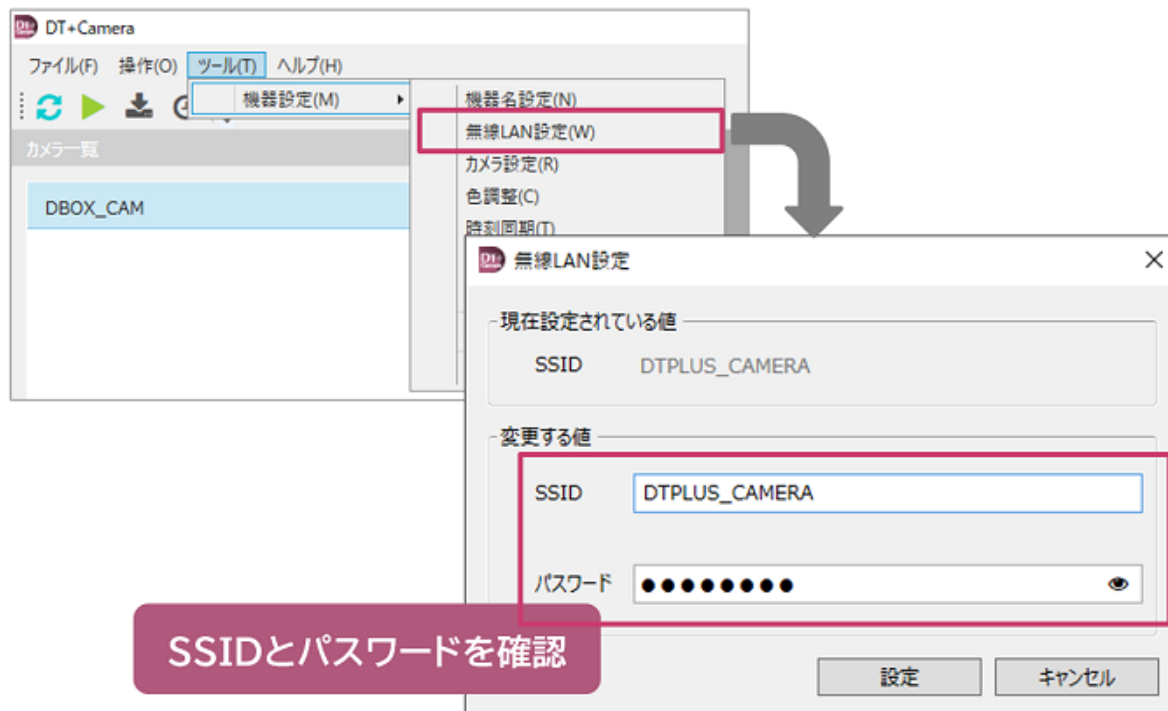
DT+Camera

ファイル(F) 操作(O) ツール(T) ヘルプ(H)

機器設定(M)

機器名設定(N)
無線LAN設定(W)
カメラ設定(R)
色調整(C)
時刻同期(T)

カメラ一覧

DBOX_CAM

無線LAN設定

現在設定されている値

SSID DTPLUS_CAMERA

変更する値

SSID DTPLUS_CAMERA

パスワード ●●●●●●●●

設定 キャンセル

SSIDとパスワードを確認